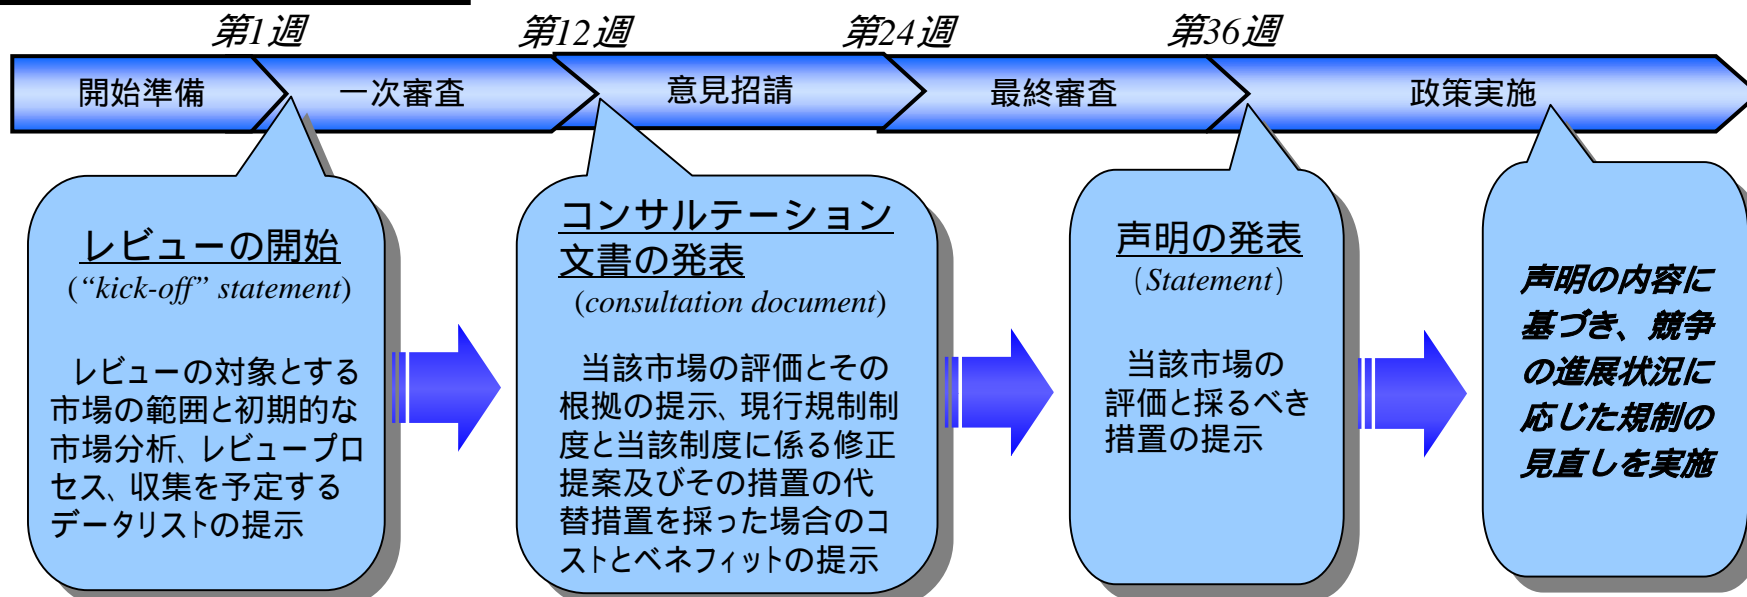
第1週
第12週
第24週
第36週

開始準備
一次審査
意見招請
最終審査
政策実施

レビューの開始
(“kick-off” statement)

レビューの対象とする市場の範囲と初期的な市場分析、レビュープロセス、収集を予定するデータリストの提示

コンサルテーション文書の発表
(consultation document)

当該市場の評価とその根拠の提示、現行規制制度と当該制度に係る修正提案及びその措置の代替措置を採った場合のコストとベネフィットの提示

声明の発表
(Statement)

当該市場の評価と採るべき措置の提示

声明の内容に基づき、競争の進展状況に応じた規制の見直しを実施